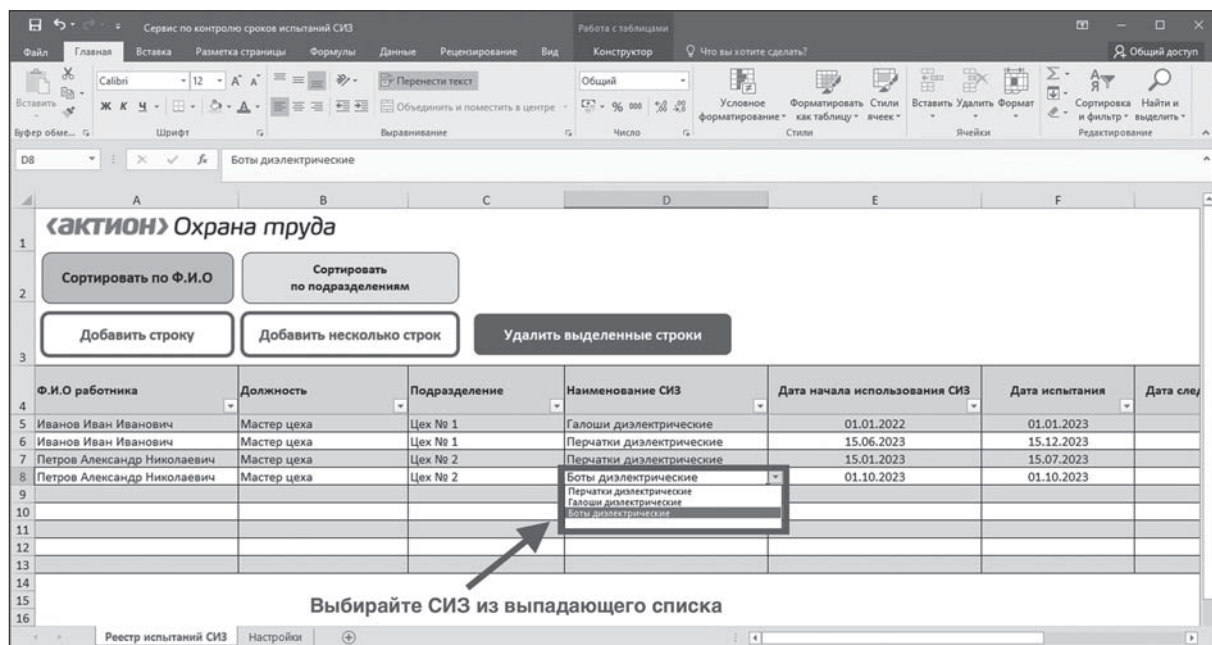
Сервис по контролю сроков испытаний СИЗ
Работа с таблицами

Файл Главная Вставка Разметка страницы Формулы Данные Рецензирование Вид Конструктор Что вы хотите сделать? Общий доступ

Вставить
Буфер обме...
Calibri 12
Ж К Ч
Шрифт
Перенести текст
Объединить и поместить в центре
Выравнивание
Общий
% 000
Число
Условное форматирование
Форматировать как таблицу
Стили ячеек
Стили
Вставить Удалить Формат
Ячейки
Сортировка и фильтр
Найти и выделить
Редактирование

D8 Боты диэлектрические

A B C D E F

‹актион› Охрана труда

Сортировать по Ф.И.О
Сортировать по подразделениям

Добавить строку
Добавить несколько строк
Удалить выделенные строки

| | Ф.И.О работника | Должность | Подразделение | Наименование СИЗ | Дата начала использования СИЗ | Дата испытания | Дата сле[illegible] |
|---|---|---|---|---|---|---|---|
| 5 | Иванов Иван Иванович | Мастер цеха | Цех № 1 | Галоши диэлектрические | 01.01.2022 | 01.01.2023 | |
| 6 | Иванов Иван Иванович | Мастер цеха | Цех № 1 | Перчатки диэлектрические | 15.06.2023 | 15.12.2023 | |
| 7 | Петров Александр Николаевич | Мастер цеха | Цех № 2 | Перчатки диэлектрические | 15.01.2023 | 15.07.2023 | |
| 8 | Петров Александр Николаевич | Мастер цеха | Цех № 2 | Боты диэлектрические | 01.10.2023 | 01.10.2023 | |

Перчатки диэлектрические
Галоши диэлектрические
Боты диэлектрические

Выбирайте СИЗ из выпадающего списка

Реестр испытаний СИЗ Настройки